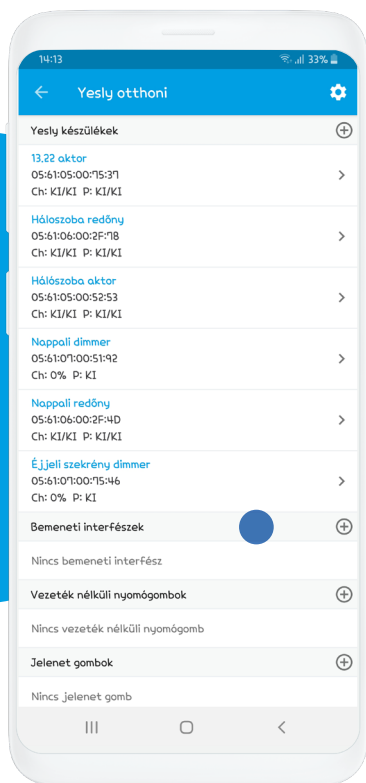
14:13
33%

Yesly otthoni

Yesly készülékek

13,22 aktor
05:61:05:00:75:37
Ch: KI/KI P: KI/KI

Hálószoba redőny
05:61:06:00:2F:78
Ch: KI/KI P: KI/KI

Hálószoba aktor
05:61:05:00:52:53
Ch: KI/KI P: KI/KI

Nappali dimmer
05:61:07:00:51:92
Ch: 0% P: KI

Nappali redőny
05:61:06:00:2F:4D
Ch: KI/KI P: KI/KI

Éjjeli szekrény dimmer
05:61:07:00:75:46
Ch: 0% P: KI

Bemeneti interfészek

Nincs bemeneti interfész

Vezeték nélküli nyomógombok

Nincs vezeték nélküli nyomógomb

Jelenet gombok

Nincs jelenet gomb